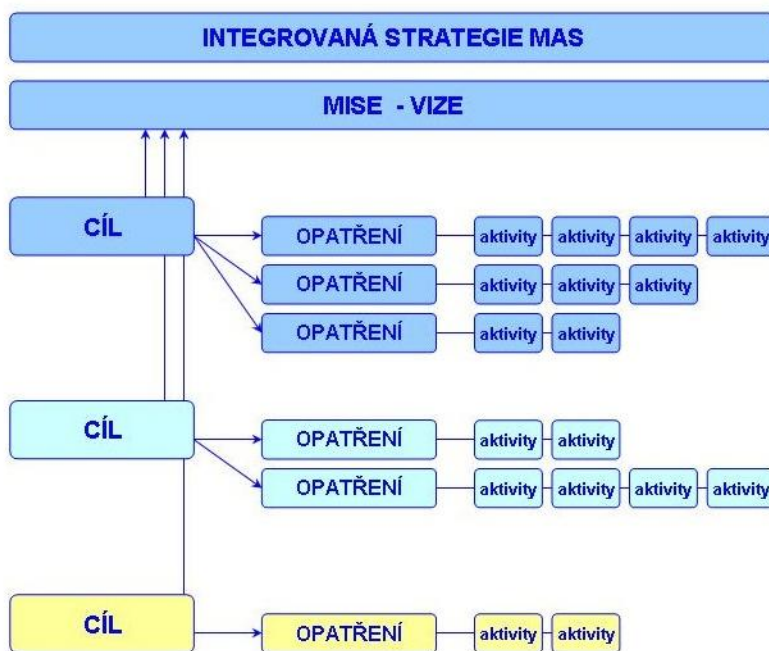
INTEGROVANÁ STRATEGIE MAS

MISE - VIZE

CÍL

OPATŘENÍ aktivity aktivity aktivity aktivity

OPATŘENÍ aktivity aktivity aktivity

OPATŘENÍ aktivity aktivity

CÍL

OPATŘENÍ aktivity aktivity

OPATŘENÍ aktivity aktivity aktivity aktivity

CÍL

OPATŘENÍ aktivity aktivity